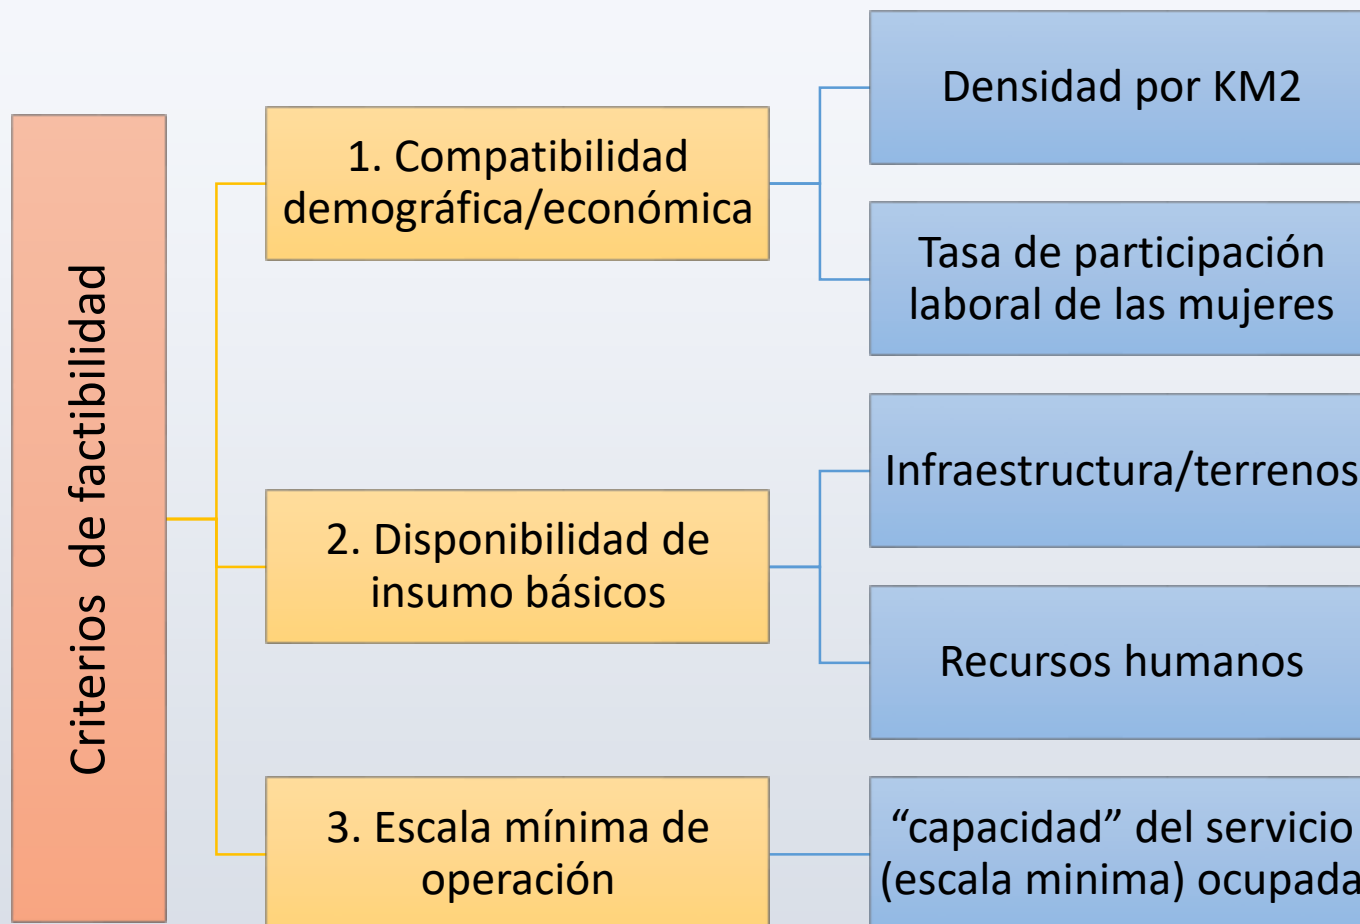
Criterios de factibilidad

1. Compatibilidad demográfica/económica

Densidad por KM2

Tasa de participación laboral de las mujeres

2. Disponibilidad de insumo básicos

Infraestructura/terrenos

Recursos humanos

3. Escala mínima de operación

“capacidad” del servicio (escala minima) ocupada